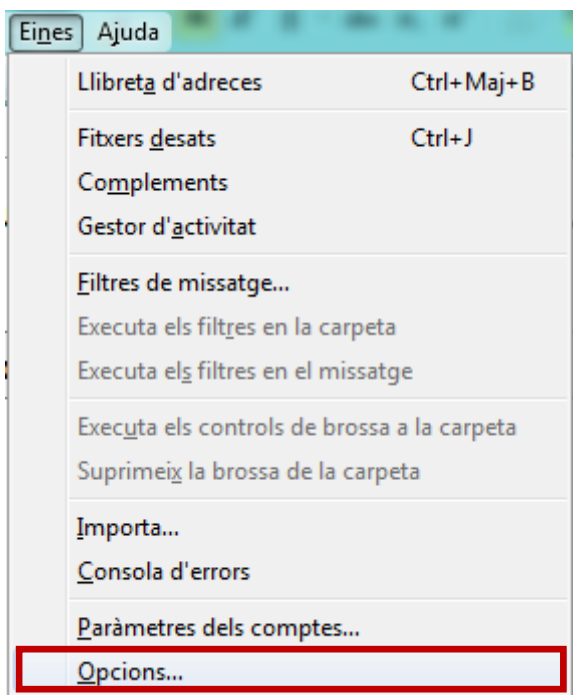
Eines Ajuda

Llibreta d'adreces Ctrl+Maj+B

Fitxers desats Ctrl+J
Complements
Gestor d'activitat

Filtres de missatge...
Executa els filtres en la carpeta
Executa els filtres en el missatge

Executa els controls de brossa a la carpeta
Suprimeix la brossa de la carpeta

Importa...
Consola d'errors

Paràmetres dels comptes...
Opcions...